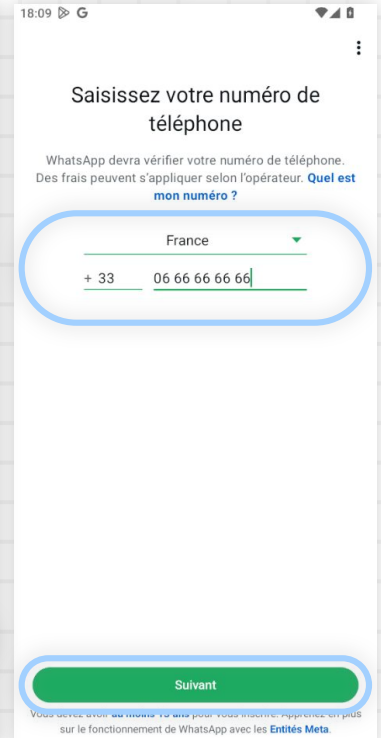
18:09 G

Saisissez votre numéro de téléphone

WhatsApp devra vérifier votre numéro de téléphone. Des frais peuvent s'appliquer selon l'opérateur. Quel est mon numéro ?

France

+ 33 06 66 66 66 66

Suivant

Vous devez avoir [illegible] pour vous inscrire. Apprenez-en plus sur le fonctionnement de WhatsApp avec les Entités Meta.